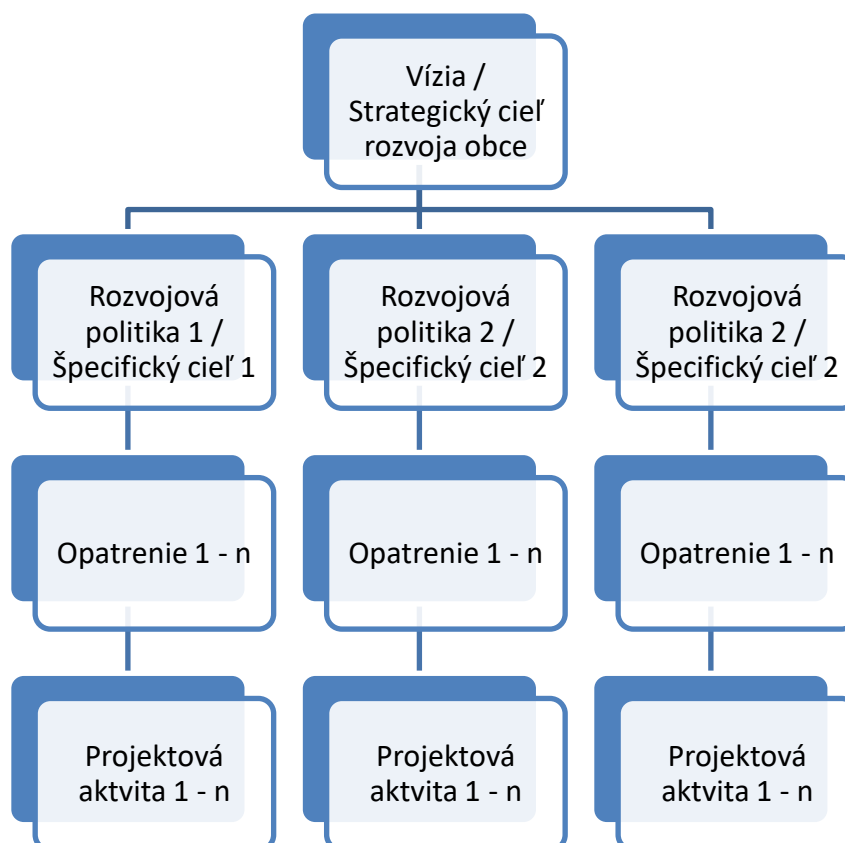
Vízia / Strategický cieľ rozvoja obce

Rozvojová politika 1 / Špecifický cieľ 1

Rozvojová politika 2 / Špecifický cieľ 2

Rozvojová politika 2 / Špecifický cieľ 2

Opatrenie 1 - n

Opatrenie 1 - n

Opatrenie 1 - n

Projektová aktvita 1 - n

Projektová aktvita 1 - n

Projektová aktvita 1 - n